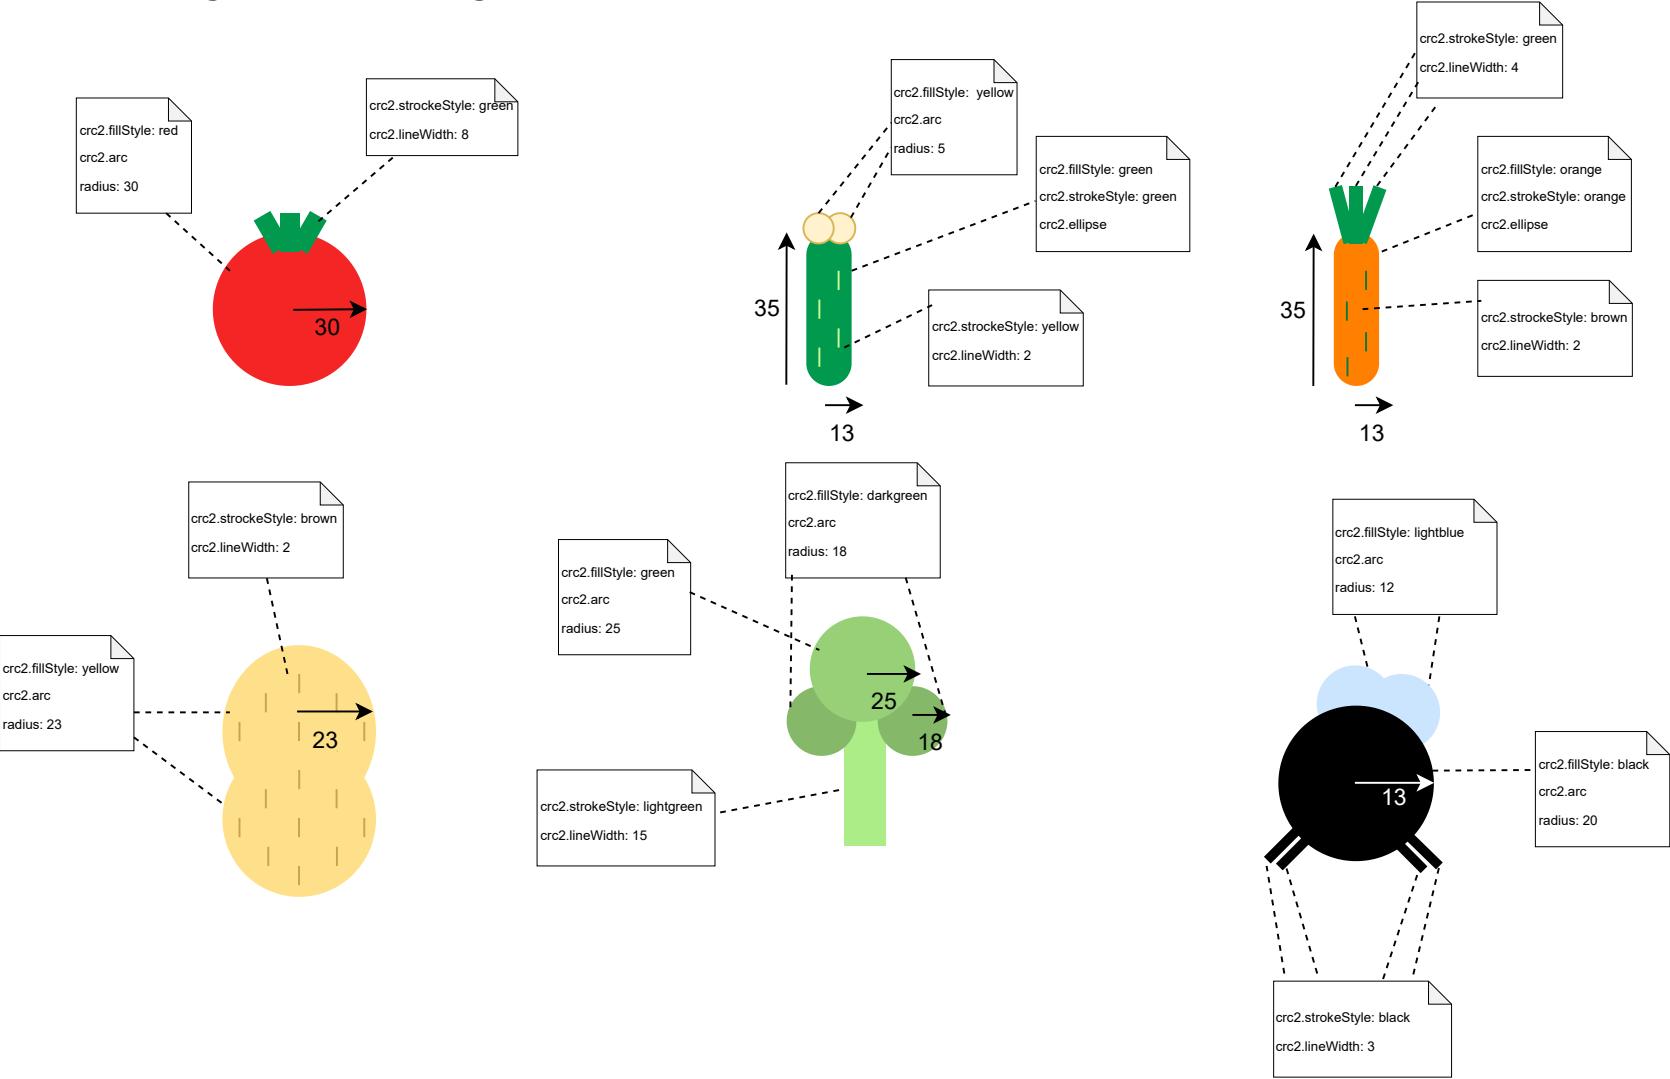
crc2.fillStyle: red
crc2.arc
radius: 30

crc2.strockeStyle: green
crc2.lineWidth: 8

30

crc2.fillStyle: yellow
crc2.arc
radius: 5

crc2.fillStyle: green
crc2.strokeStyle: green
crc2.ellipse

35

crc2.strockeStyle: yellow
crc2.lineWidth: 2

13

crc2.strokeStyle: green
crc2.lineWidth: 4

crc2.fillStyle: orange
crc2.strokeStyle: orange
crc2.ellipse

35

crc2.strockeStyle: brown
crc2.lineWidth: 2

13

crc2.strockeStyle: brown
crc2.lineWidth: 2

crc2.fillStyle: yellow
crc2.arc
radius: 23

23

crc2.fillStyle: darkgreen
crc2.arc
radius: 18

crc2.fillStyle: green
crc2.arc
radius: 25

25

18

crc2.strockeStyle: lightgreen
crc2.lineWidth: 15

crc2.fillStyle: lightblue
crc2.arc
radius: 12

crc2.fillStyle: black
crc2.arc
radius: 20

13

crc2.strokeStyle: black
crc2.lineWidth: 3